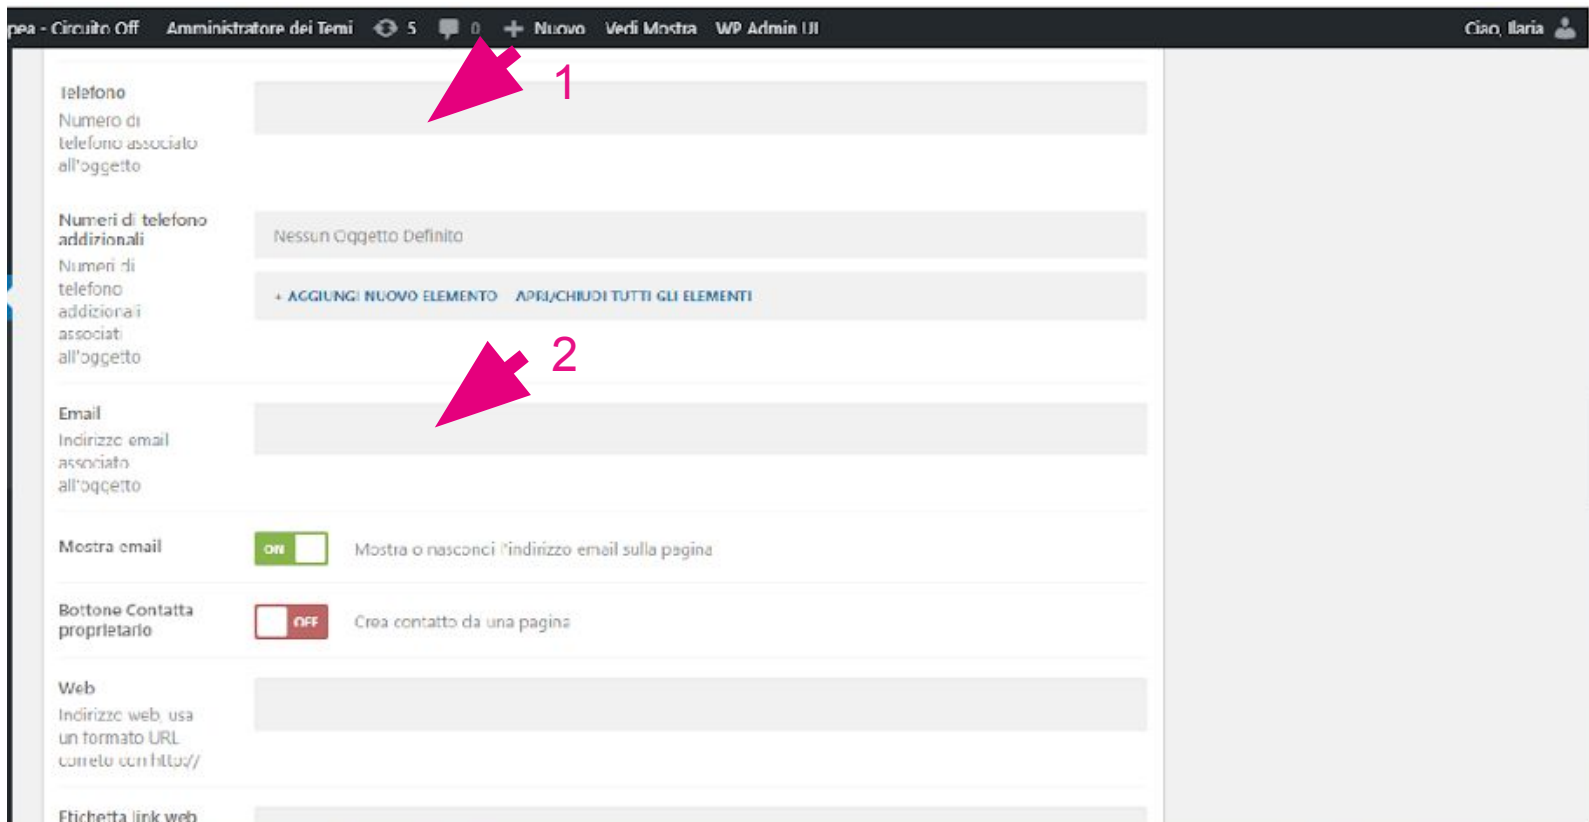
pea - Circuito Off Amministratore dei Temi 5 0 Nuovo Vedi Mostra WP Admin UI Ciao, Ilaria

1

Telefono
Numero di telefono associato all'oggetto

Numeri di telefono addizionali
Numeri di telefono addizionali associati all'oggetto

Nessun Oggetto Definito

+ AGGIUNGI NUOVO ELEMENTO APRI/CHIUDI TUTTI GLI ELEMENTI

2

Email
Indirizzo email associato all'oggetto

Mostra email
ON
Mostra o nascondi l'indirizzo email sulla pagina

Bottone Contatta proprietario
OFF
Crea contatto da una pagina

Web
Indirizzo web, usa un formato URL corretto con http://

Etichetta link web